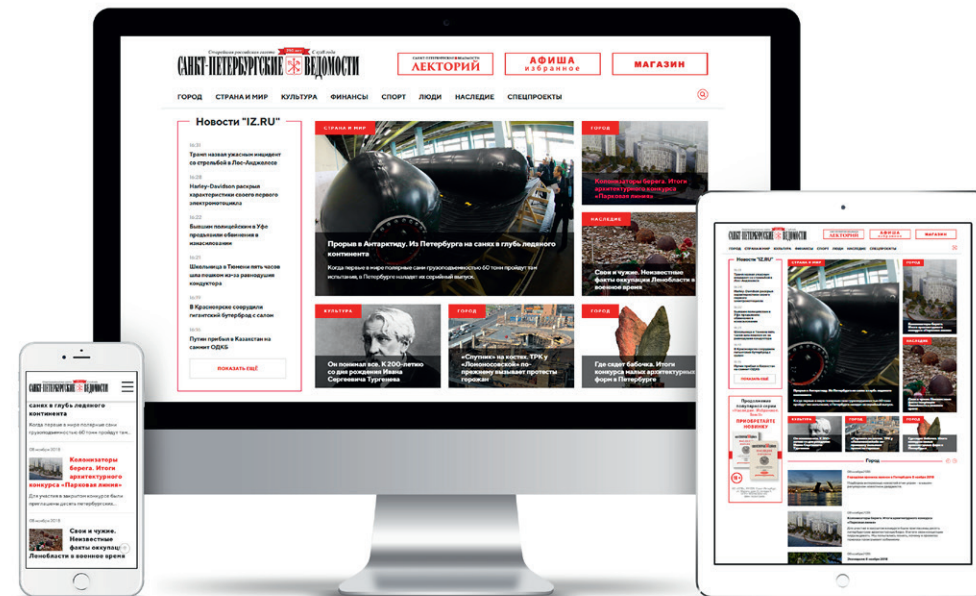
Старейшая российская газета С 1728 года
САНКТ-ПЕТЕРБУРГСКИЕ ВЕДОМОСТИ

ЛЕКТОРИЙ
АФИША избранное
МАГАЗИН

ГОРОД СТРАНА И МИР КУЛЬТУРА ФИНАНСЫ СПОРТ ЛЮДИ НАСЛЕДИЕ СПЕЦПРОЕКТЫ

Новости "IZ.RU"

Трамп назвал ужасным инцидент со стрельбой в Лос-Анджелесе

Harley-Davidson раскрыл характеристики своего первого электромотоцикла

Бывшим полицейским в Уфе продлили обвинения в изнасиловании

Школьница в Тюмени пять часов шла пешком из-за равнодушия кондуктора

В Красноярске соорудили гигантский бутерброд с салом

Путин прибыл в Казахстан на саммит ОДКБ

ПОКАЗАТЬ ЕЩЁ

СТРАНА И МИР
Прорыв в Антарктиду. Из Петербурга на санях в глубь ледяного континента
Когда первые в мире полярные сани грузоподъемностью 60 тонн пройдут тем испытания, в Петербурге наладят их серийный выпуск.

ГОРОД
Колонизаторы берега. Итоги архитектурного конкурса «Парковая линия»

НАСЛЕДИЕ
Свои и чужие. Неизвестные факты оккупации Ленобласти в военное время

КУЛЬТУРА
Он понимал всё. К 200-летию со дня рождения Ивана Сергеевича Тургенева

ГОРОД
«Спутник» на костях. ТРК у «Ломоносовской» по-прежнему вызывает протесты горожан

ГОРОД
Где сидит бабочка. Итоги конкурса малых архитектурных форм в Петербурге

САНКТ-ПЕТЕРБУРГСКИЕ ВЕДОМОСТИ
в глубь ледяного континента
Когда первые в мире полярные сани грузоподъемностью 60 тонн пройдут тек

Колонизаторы берега. Итоги архитектурного конкурса «Парковая линия»
Для участия в закрытом конкурсе были приглашены десять петербургских

Свои и чужие. Неизвестные факты оккупац Ленобласти в военное время

САНКТ-ПЕТЕРБУРГСКИЕ ВЕДОМОСТИ
ЛЕКТОРИЙ АФИША МАГАЗИН
Новости "IZ.RU"
СТРАНА И МИР
ГОРОД
НАСЛЕДИЕ
ПОКАЗАТЬ ЕЩЁ
КУЛЬТУРА
ГОРОД
ГОРОД
ПРИОБРЕТАЙТЕ НОВИНКУ
Город